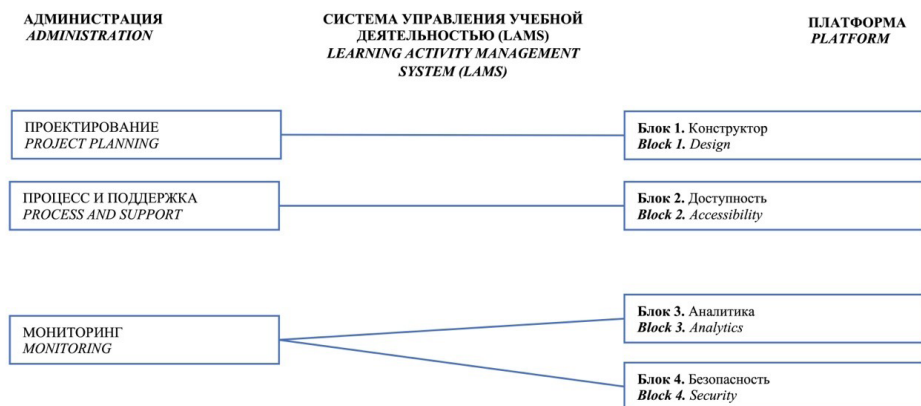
АДМИНИСТРАЦИЯ
ADMINISTRATION

СИСТЕМА УПРАВЛЕНИЯ УЧЕБНОЙ ДЕЯТЕЛЬНОСТЬЮ (LAMS)
LEARNING ACTIVITY MANAGEMENT SYSTEM (LAMS)

ПЛАТФОРМА
PLATFORM

ПРОЕКТИРОВАНИЕ
PROJECT PLANNING

Блок 1. Конструктор
Block 1. Design

ПРОЦЕСС И ПОДДЕРЖКА
PROCESS AND SUPPORT

Блок 2. Доступность
Block 2. Accessibility

МОНИТОРИНГ
MONITORING

Блок 3. Аналитика
Block 3. Analytics

Блок 4. Безопасность
Block 4. Security